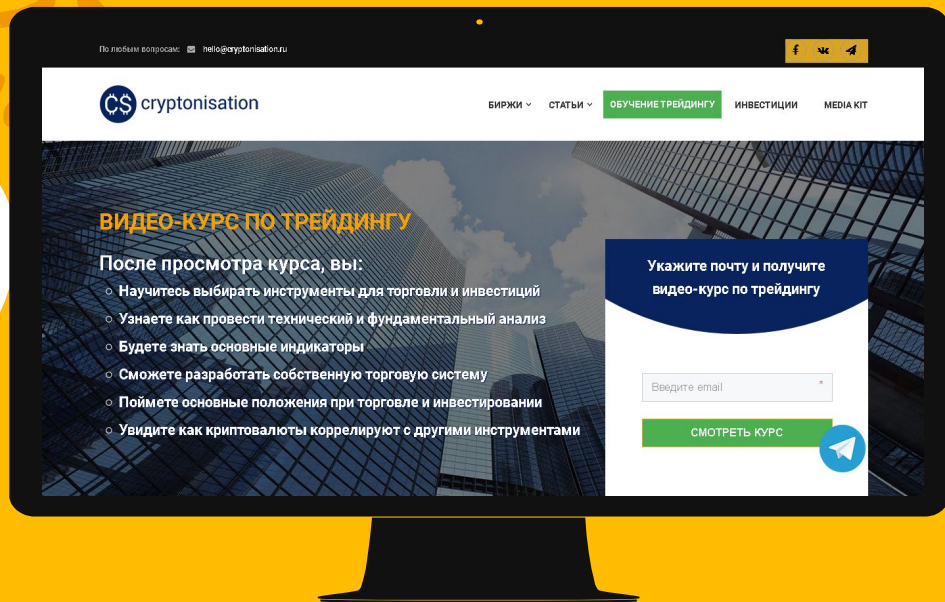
По любым вопросам: hello@cryptonisation.ru

f вк

C$ cryptonisation

БИРЖИ СТАТЬИ ОБУЧЕНИЕ ТРЕЙДИНГУ ИНВЕСТИЦИИ MEDIA KIT

ВИДЕО-КУРС ПО ТРЕЙДИНГУ

После просмотра курса, вы:
○ Научитесь выбирать инструменты для торговли и инвестиций
○ Узнаете как провести технический и фундаментальный анализ
○ Будете знать основные индикаторы
○ Сможете разработать собственную торговую систему
○ Поймете основные положения при торговле и инвестировании
○ Увидите как криптовалюты коррелируют с другими инструментами

Укажите почту и получите видео-курс по трейдингу

Введите email *

СМОТРЕТЬ КУРС